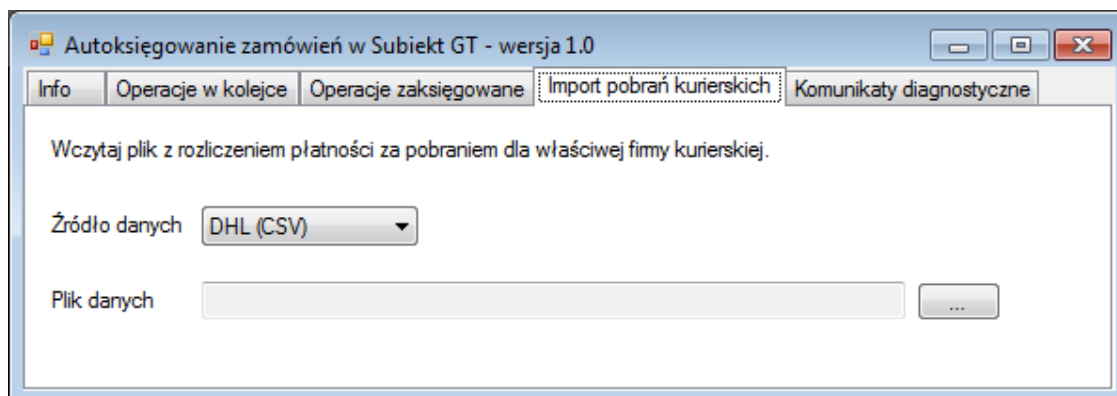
Autoksięgowanie zamówień w Subiekt GT - wersja 1.0

Info | Operacje w kolejce | Operacje zaksięgowane | Import pobrań kurierskich | Komunikaty diagnostyczne

Wczytaj plik z rozliczeniem płatności za pobraniem dla właściwej firmy kurierskiej.

Źródło danych DHL (CSV)

Plik danych ...